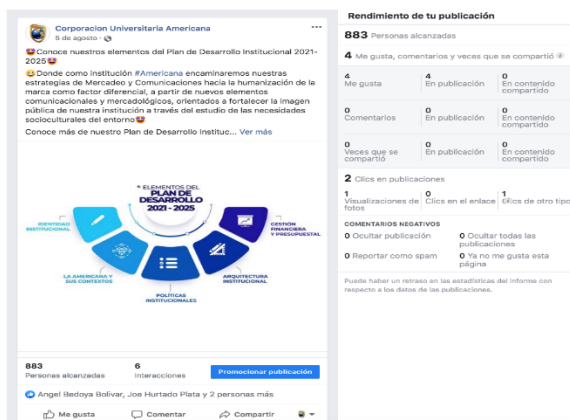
Corporacion Universitaria Americana
5 de agosto · 

😍Conoce nuestros elementos del Plan de Desarrollo Institucional 2021-2025😍
😊Donde como institución #Americana encaminaremos nuestras estrategias de Mercadeo y Comunicaciones hacia la humanización de la marca como factor diferencial, a partir de nuevos elementos comunicacionales y mercadológicos, orientados a fortalecer la imagen pública de nuestra institución a través del estudio de las necesidades socioculturales del entorno😍
Conoce más de nuestro Plan de Desarrollo Instituc... Ver más

ELEMENTOS DEL PLAN DE DESARROLLO 2021 - 2025
IDENTIDAD INSTITUCIONAL
LA AMERICANA Y SUS CONTEXTOS
POLÍTICAS INSTITUCIONALES
ARQUITECTURA INSTITUCIONAL
GESTIÓN FINANCIERA Y PRESUPUESTAL

883
Personas alcanzadas
6
Interacciones
Promocionar publicación

Angel Bedoya Bolivar, Joe Hurtado Plata y 2 personas más

Me gusta
Comentar
Compartir

Rendimiento de tu publicación
883 Personas alcanzadas
4 Me gusta, comentarios y veces que se compartió

| 4 Me gusta | 4 En publicación | 0 En contenido compartido |
|---|---|---|
| 0 Comentarios | 0 En publicación | 0 En contenido compartido |
| 0 Veces que se compartió | 0 En publicación | 0 En contenido compartido |

2 Clics en publicaciones

| 1 Visualizaciones de fotos | 0 Clics en el enlace | 1 Clics de otro tipo |
|---|---|---|

COMENTARIOS NEGATIVOS
0 Ocultar publicación
0 Ocultar todas las publicaciones
0 Reportar como spam
0 Ya no me gusta esta página

Puede haber un retraso en las estadísticas del informe con respecto a los datos de las publicaciones.